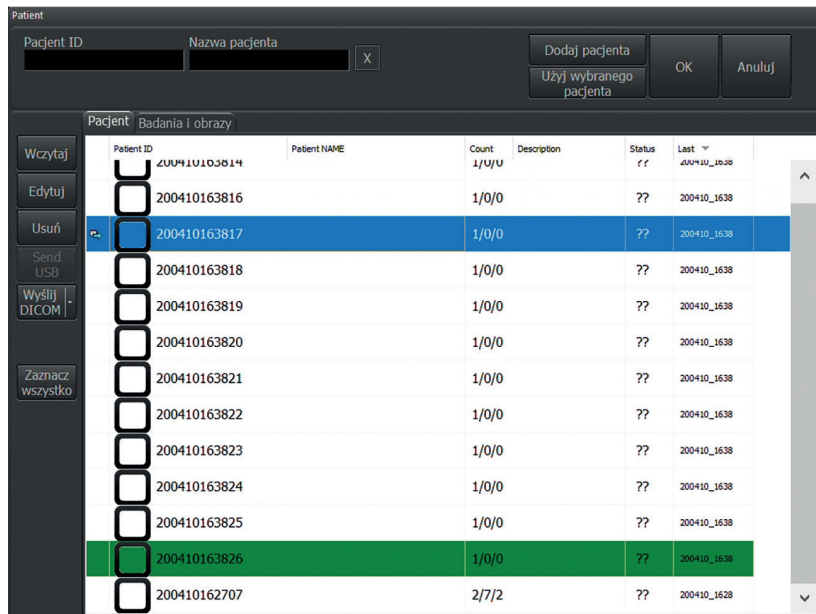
Patient

Pacjent ID

Nazwa pacjenta

X

Dodaj pacjenta

Użyj wybranego pacjenta

OK

Anuluj

Pacjent

Badania i obrazy

Wczytaj

Edytuj

Usuń

Send USB

Wyślij DICOM

Zaznacz wszystko

| Patient ID | Patient NAME | Count | Description | Status | Last |
|---|---|---|---|---|---|
| 200410163814 | | 1/0/0 | | ?? | 200410_1638 |
| 200410163816 | | 1/0/0 | | ?? | 200410_1638 |
| 200410163817 | | 1/0/0 | | ?? | 200410_1638 |
| 200410163818 | | 1/0/0 | | ?? | 200410_1638 |
| 200410163819 | | 1/0/0 | | ?? | 200410_1638 |
| 200410163820 | | 1/0/0 | | ?? | 200410_1638 |
| 200410163821 | | 1/0/0 | | ?? | 200410_1638 |
| 200410163822 | | 1/0/0 | | ?? | 200410_1638 |
| 200410163823 | | 1/0/0 | | ?? | 200410_1638 |
| 200410163824 | | 1/0/0 | | ?? | 200410_1638 |
| 200410163825 | | 1/0/0 | | ?? | 200410_1638 |
| 200410163826 | | 1/0/0 | | ?? | 200410_1638 |
| 200410162707 | | 2/7/2 | | ?? | 200410_1628 |